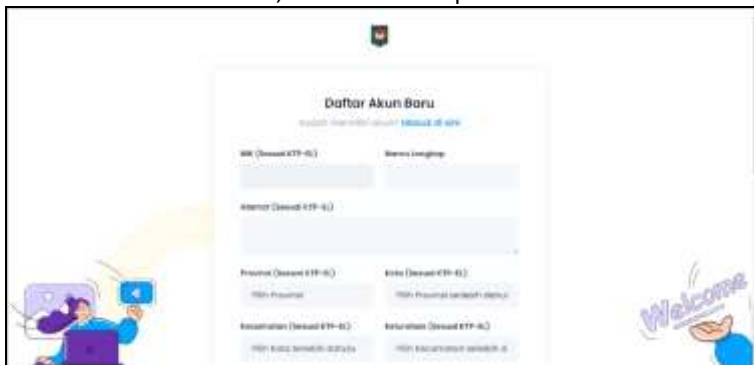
Daftar Akun Baru

Sudah memiliki akun? Masuk di sini

NIK (Sesuai KTP-EL)

Nama Lengkap

Alamat (Sesuai KTP-EL)

Provinsi (Sesuai KTP-EL)

Pilih Provinsi

Kota (Sesuai KTP-EL)

Pilih Provinsi terlebih dahulu

Kecamatan (Sesuai KTP-EL)

Pilih Kota terlebih dahulu

Kelurahan (Sesuai KTP-EL)

Pilih Kecamatan terlebih d

Welcome